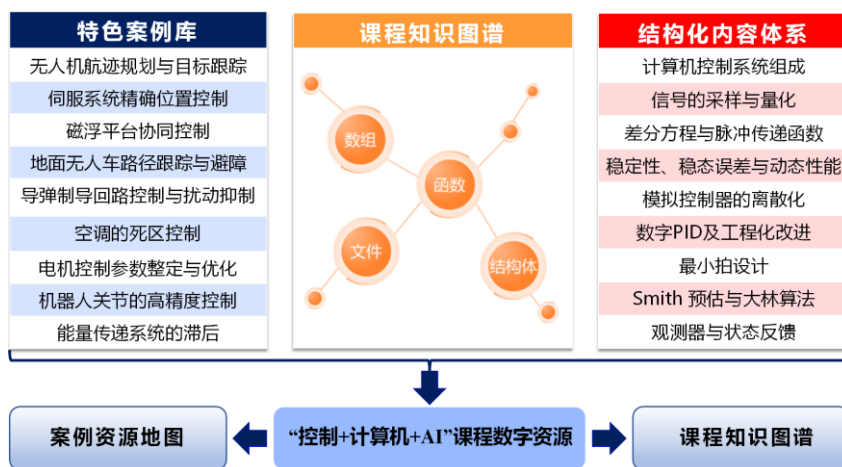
特色案例库

无人机航迹规划与目标跟踪

伺服系统精确位置控制

磁浮平台协同控制

地面无人车路径跟踪与避障

导弹制导回路控制与扰动抑制

空调的死区控制

电机控制参数整定与优化

机器人关节的高精度控制

能量传递系统的滞后

课程知识图谱

数组

函数

文件

结构体

结构化内容体系

计算机控制系统组成

信号的采样与量化

差分方程与脉冲传递函数

稳定性、稳态误差与动态性能

模拟控制器的离散化

数字PID及工程化改进

最小拍设计

Smith 预估与大林算法

观测器与状态反馈

案例资源地图

“控制+计算机+AI”课程数字资源

课程知识图谱